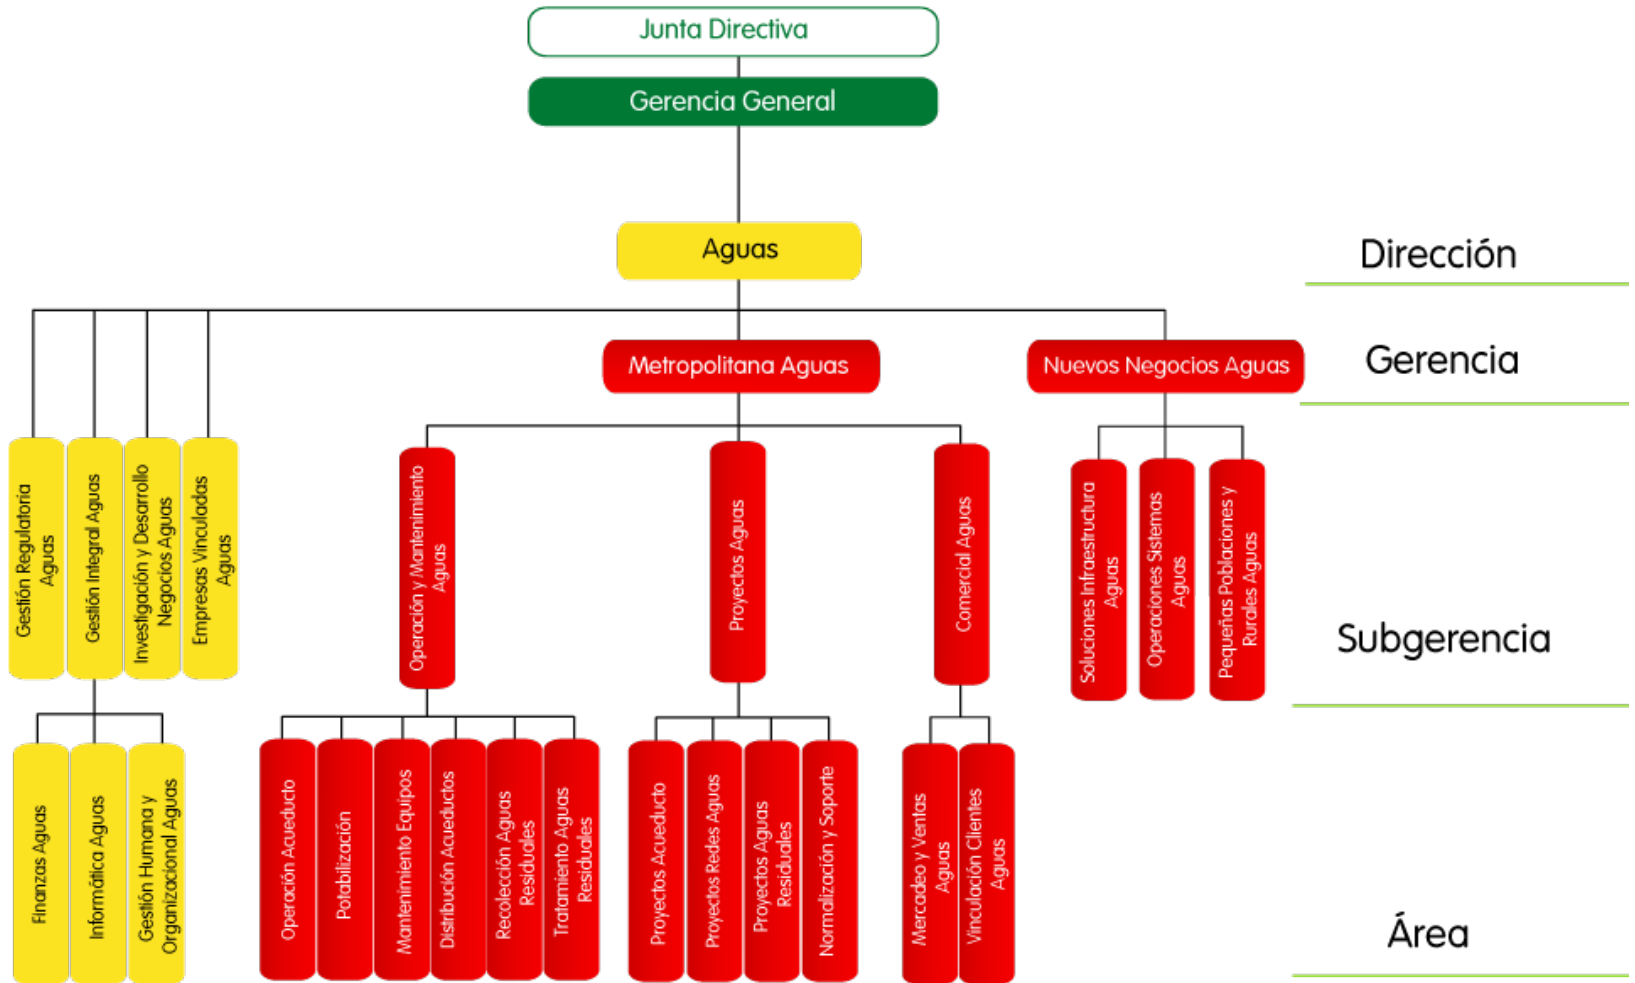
Junta Directiva

Gerencia General

Aguas

Dirección

Metropolitana Aguas

Nuevos Negocios Aguas

Gerencia

Gestión Regulatoria Aguas

Gestión Integral Aguas

Investigación y Desarrollo Negocios Aguas

Empresas Vinculadas Aguas

Operación y Mantenimiento Aguas

Proyectos Aguas

Comercial Aguas

Soluciones Infraestructura Aguas

Operaciones Sistemas Aguas

Pequeñas Poblaciones y Rurales Aguas

Subgerencia

Finanzas Aguas

Informática Aguas

Gestión Humana y Organizacional Aguas

Operación Acueducto

Potabilización

Mantenimiento Equipos

Distribución Acueductos

Recolección Aguas Residuales

Tratamiento Aguas Residuales

Proyectos Acueducto

Proyectos Redes Aguas

Proyectos Aguas Residuales

Normalización y Soporte

Mercadeo y Ventas Aguas

Vinculación Clientes Aguas

Área